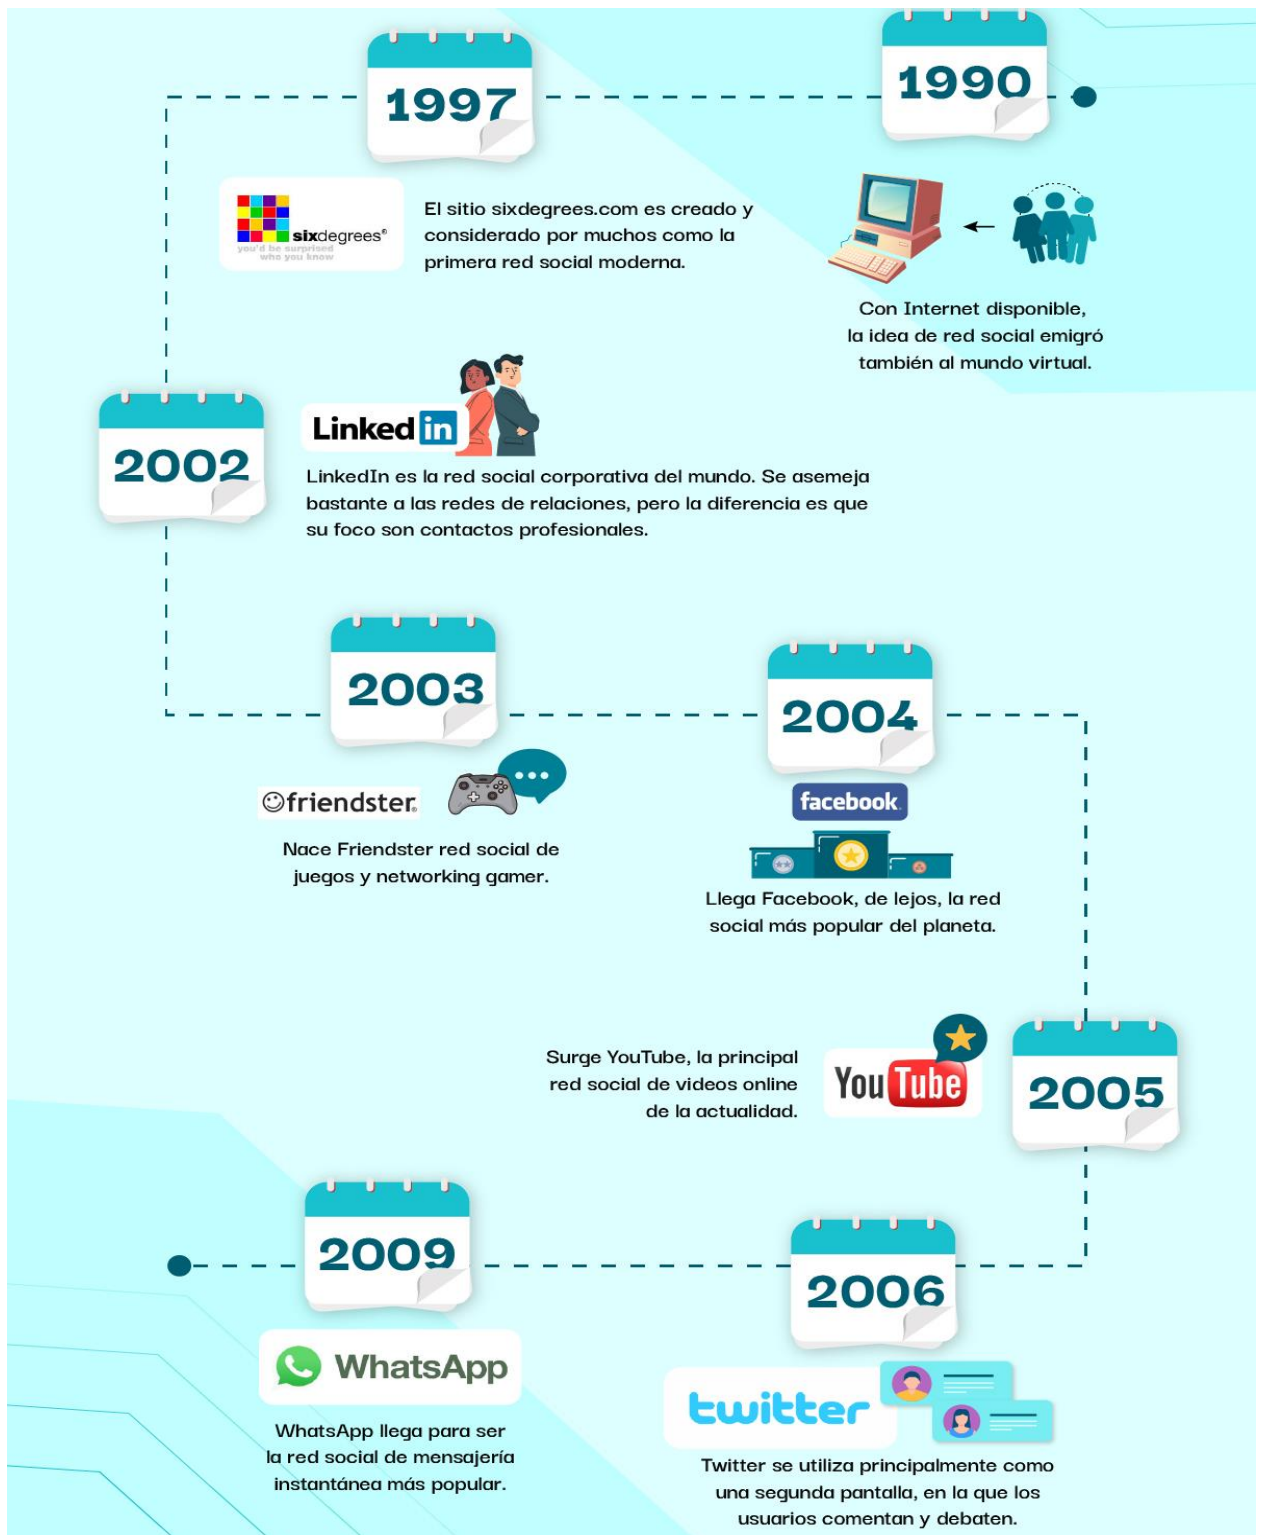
1990

Con Internet disponible, la idea de red social emigró también al mundo virtual.

1997

sixdegrees® you'd be surprised who you know

El sitio sixdegrees.com es creado y considerado por muchos como la primera red social moderna.

2002

Linked in

LinkedIn es la red social corporativa del mundo. Se asemeja bastante a las redes de relaciones, pero la diferencia es que su foco son contactos profesionales.

2003

friendster

Nace Friendster red social de juegos y networking gamer.

2004

facebook

Llega Facebook, de lejos, la red social más popular del planeta.

2005

Surge YouTube, la principal red social de videos online de la actualidad.

You Tube

2006

twitter

Twitter se utiliza principalmente como una segunda pantalla, en la que los usuarios comentan y debaten.

2009

WhatsApp

WhatsApp llega para ser la red social de mensajería instantánea más popular.